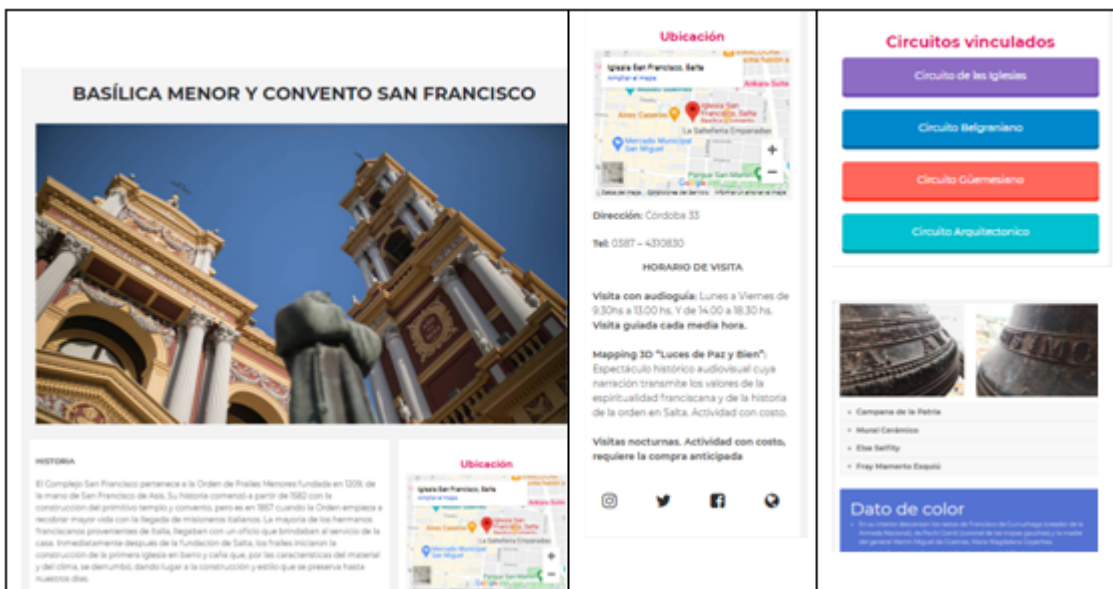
BASÍLICA MENOR Y CONVENTO SAN FRANCISCO

HISTORIA

El Complejo San Francisco pertenece a la Orden de Frailes Menores fundada en 1209, de la mano de San Francisco de Asís. Su historia comenzó a partir de 1582 con la construcción del primitivo templo y convento, pero es en 1857 cuando la Orden empieza a recobrar mayor vida con la llegada de misioneros italianos. La mayoría de los hermanos franciscanos provenientes de Italia, llegaban con un oficio que brindaban al servicio de la casa. Inmediatamente después de la fundación de Salta, los frailes iniciaron la construcción de la primera iglesia en barro y caña que, por las características del material y del clima, se derrumbó, dando lugar a la construcción y estilo que se preserva hasta nuestros días.

Ubicación

Iglesia San Francisco, Salta
Ampliar el mapa
Iglesia San Francisco, Salta
Aires Caseros
La Salteñería Empanadas
Mercado Municipal San Miguel
Parque San Martín

Ubicación

Iglesia San Francisco, Salta
Ampliar el mapa
Iglesia San Francisco, Salta
Aires Caseros
La Salteñería Empanadas
Mercado Municipal San Miguel
Parque San Martín

Dirección: Córdoba 33

Tel: 0387 – 4310830

HORARIO DE VISITA

Visita con audioguía: Lunes a Viernes de 9.30hs a 13.00 hs. Y de 14.00 a 18.30 hs. Visita guiada cada media hora.

Mapping 3D "Luces de Paz y Bien": Espectáculo histórico audiovisual cuya narración transmite los valores de la espiritualidad franciscana y de la historia de la orden en Salta. Actividad con costo.

Visitas nocturnas. Actividad con costo, requiere la compra anticipada

Circuitos vinculados

Circuito de las Iglesias

Circuito Belgraniano

Circuito Güemesiano

Circuito Arquitectonico

Campana de la Patria
Mural Cerámico
Elise Seifity
Fray Mamerto Esquiú

Dato de color

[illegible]